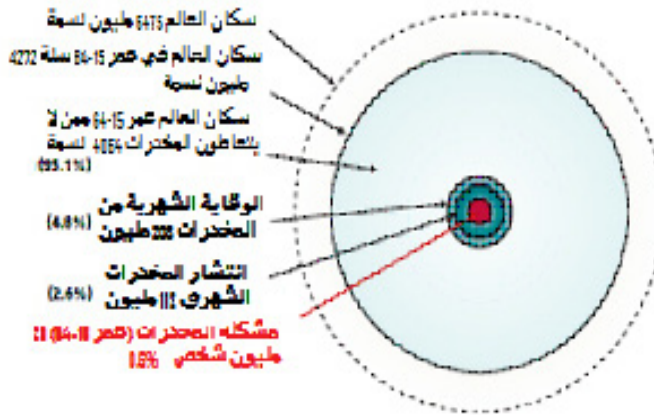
سكان العالم 6475 مليون نسمة

سكان العالم في عمر 15-64 سنة 4272 مليون نسمة

سكان العالم عمر 15-64 ممن لا يتعاطون المخدرات 4064 نسمة (95.1%)

الوقاية الشهرية من المخدرات 200 مليون (4.8%)

انتشار المخدرات الشهري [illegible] مليون (2.6%)

مشكلة المخدرات (عمر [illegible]-64) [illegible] مليون شخص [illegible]%